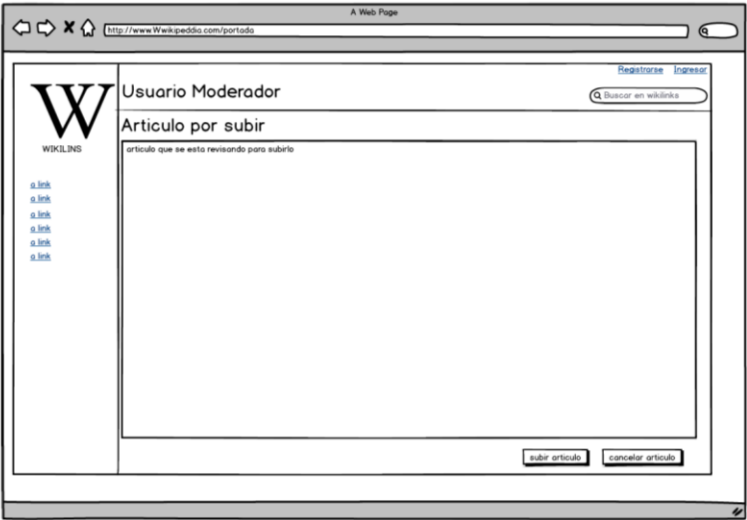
A Web Page

http://www.Wwikipeddia.com/portada

Registrarse Ingresar

W

WIKILINS

Usuario Moderador

Buscar en wikilinks

Articulo por subir

articulo que se esta revisando para subirlo

a link
a link
a link
a link
a link
a link

subir articulo

cancelar articulo